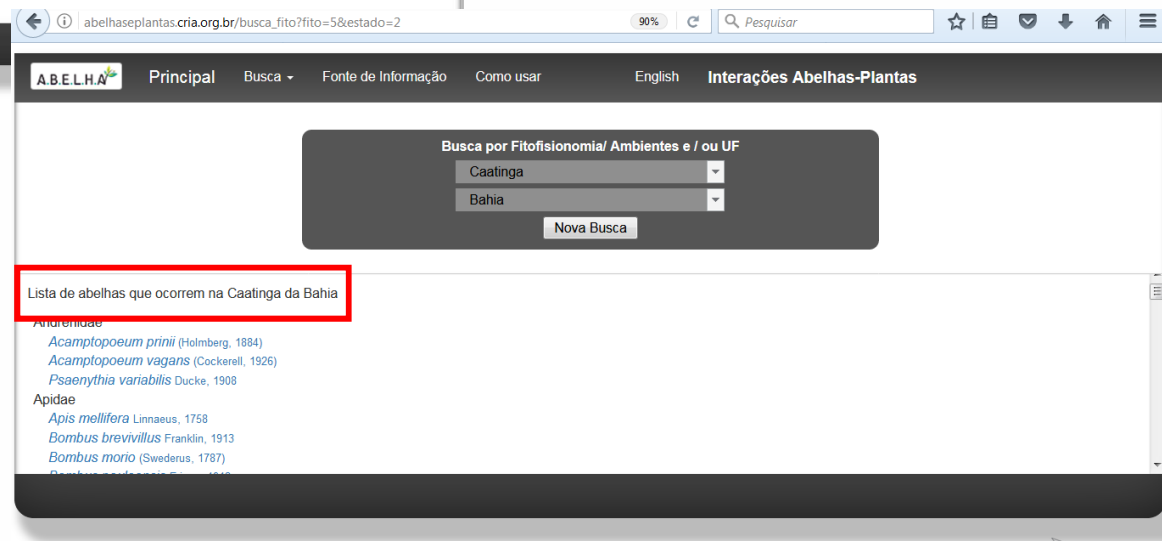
abelhaseplantas.cria.org.br/busca_fito?fito=5&estado=2

90%

Pesquisar

A.B.E.L.H.A

Principal

Busca

Fonte de Informação

Como usar

English

Interações Abelhas-Plantas

Busca por Fitofisionomia/ Ambientes e / ou UF

Caatinga

Bahia

Nova Busca

Lista de abelhas que ocorrem na Caatinga da Bahia

Andrenidae

Acamptopoeum prinii (Holmberg, 1884)

Acamptopoeum vagans (Cockerell, 1926)

Psaenythia variabilis Ducke, 1908

Apidae

Apis mellifera Linnaeus, 1758

Bombus brevivillus Franklin, 1913

Bombus morio (Swederus, 1787)

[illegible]